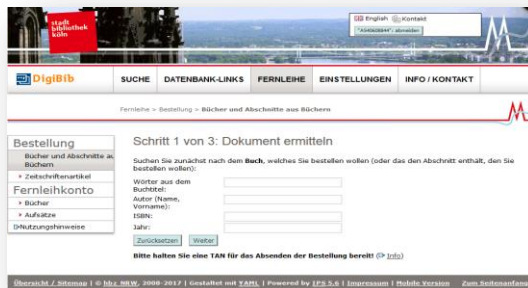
stadt
bibliothek
köln

English Kontakt
"A34563644" abmelden

DigiBib

SUCHE | DATENBANK-LINKS | FERNLEIHE | EINSTELLUNGEN | INFO / KONTAKT

Fernleihe > Bestellung > Bücher und Abschnitte aus Büchern

Bestellung
Bücher und Abschnitte aus Büchern
» Zeitschriftenartikel
Fernleihkonto
» Bücher
» Aufsätze
Nutzungshinweise

Schritt 1 von 3: Dokument ermitteln

Suchen Sie zunächst nach dem Buch, welches Sie bestellen wollen (oder das den Abschnitt enthält, den Sie bestellen wollen):

Wörter aus dem Buchtitel:
Autor (Name, Vorname):
ISBN:
Jahr:

Zurücksetzen Weiter

Bitte halten Sie eine TAN für das Absenden der Bestellung bereit! Info

Übersicht / Sitemap | © hbz NRW, 2008-2017 | Gestaltet mit YAML | Powered by IPS 5.6 | Impressum | Mobile Version Zum Seitenanfang